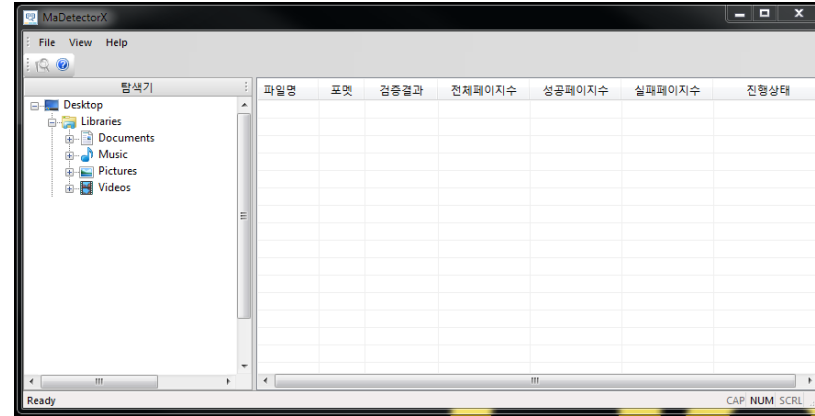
MaDetectorX

File View Help

탐색기

Desktop
Libraries
Documents
Music
Pictures
Videos

| 파일명 | 포멧 | 검증결과 | 전체페이지수 | 성공페이지수 | 실패페이지수 | 진행상태 |
|---|---|---|---|---|---|---|

Ready

CAP NUM SCRL